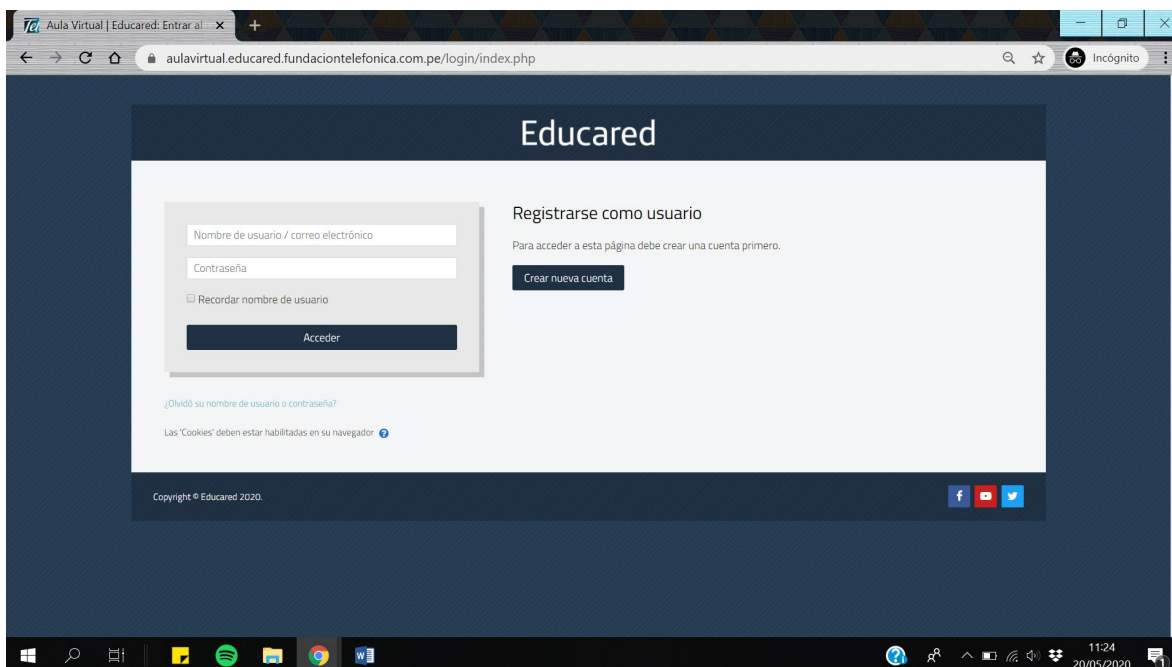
Aula Virtual | Educared: Entrar al

aulavirtual.educared.fundaciontelefonica.com.pe/login/index.php

Incógnito

Educared

Nombre de usuario / correo electrónico

Contraseña

Recordar nombre de usuario

Acceder

¿Olvidó su nombre de usuario o contraseña?

Las 'Cookies' deben estar habilitadas en su navegador

Registrarse como usuario

Para acceder a esta página debe crear una cuenta primero.

Crear nueva cuenta

Copyright © Educared 2020.

11:24
20/05/2020